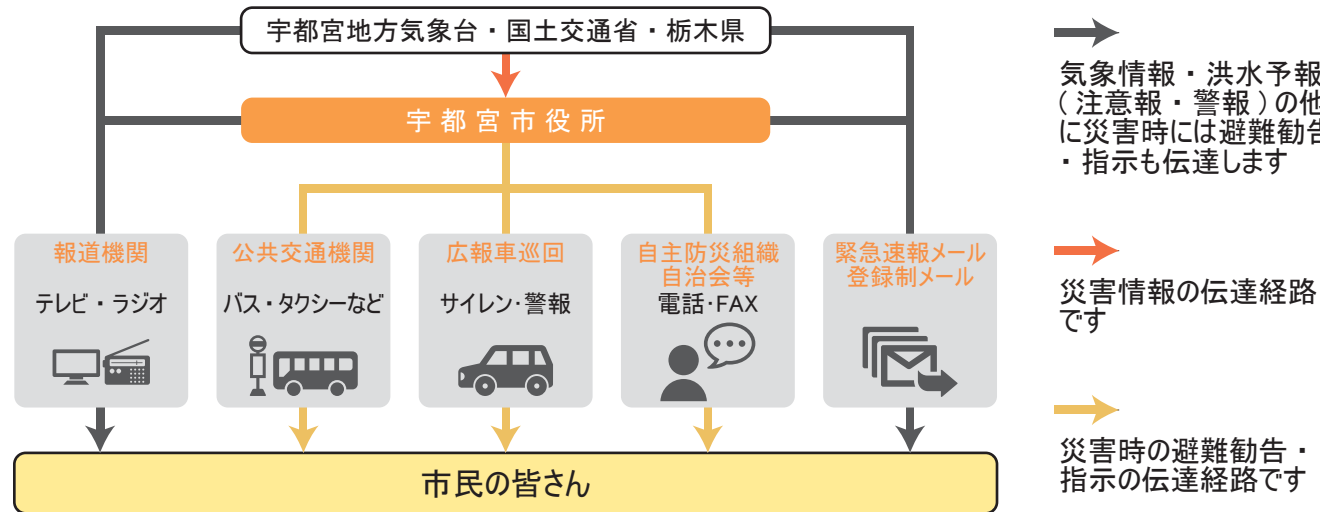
宇都宮地方気象台・国土交通省・栃木県

宇都宮市役所

報道機関
テレビ・ラジオ

公共交通機関
バス・タクシーなど

広報車巡回
サイレン・警報

自主防災組織
自治会等
電話・FAX

緊急速報メール
登録制メール

市民の皆さん

気象情報・洪水予報
（注意報・警報）の他
に災害時には避難勧告
・指示も伝達します

災害情報の伝達経路
です

災害時の避難勧告・
指示の伝達経路です